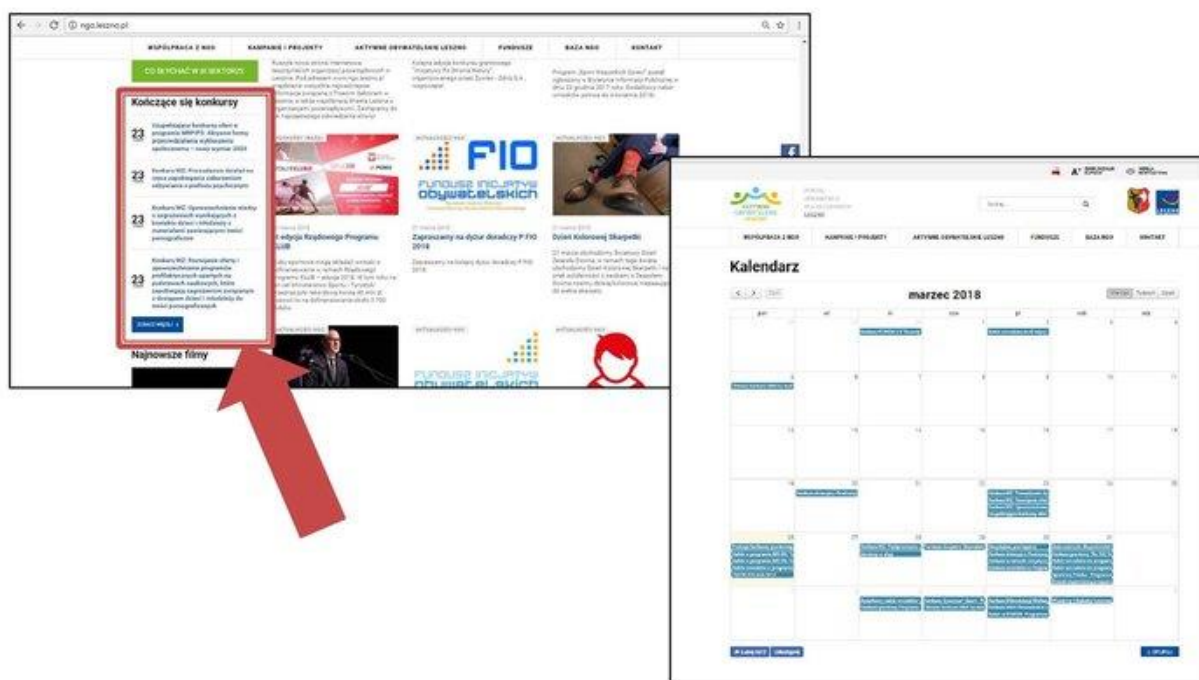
ngo.leszno.pl

WSPÓŁPRACA Z NGO KAMPANIE I PROJEKTY AKTYWNE OBYWATELSKIE LESZNO FUNDUSZE BAZA NGO KONTAKT

CO SŁYCHAĆ W III SEKTORZE

Kończące się konkursy

23 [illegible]

23 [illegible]

23 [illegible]

23 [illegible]

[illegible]

Najnowsze filmy

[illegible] edycja Rządowego Programu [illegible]

Zaproszenie na dyżur doradczy FIO 2018

Dzień Kolorowej Skarpetki

FIO

FUNDUSZ INICJATYW OBYWATELSKICH

WSPÓŁPRACA Z NGO KAMPANIE I PROJEKTY AKTYWNE OBYWATELSKIE LESZNO FUNDUSZE BAZA NGO KONTAKT

Kalendarz

marzec 2018

pon wt śr czw pt sob nd